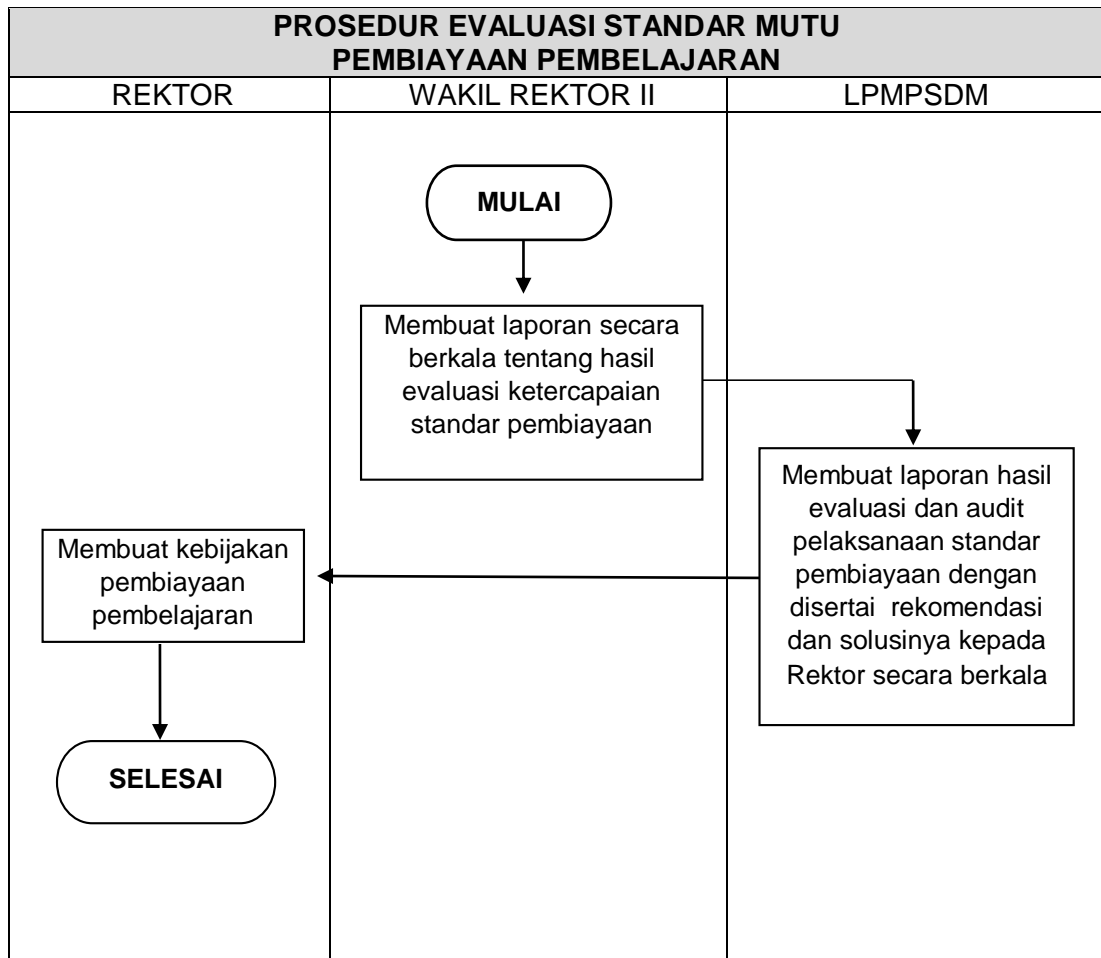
PROSEDUR EVALUASI STANDAR MUTU PEMBIAYAAN PEMBELAJARAN

| REKTOR | WAKIL REKTOR II | LPMPSDM |
|---|---|---|

MULAI

Membuat laporan secara berkala tentang hasil evaluasi ketercapaian standar pembiayaan

Membuat laporan hasil evaluasi dan audit pelaksanaan standar pembiayaan dengan disertai rekomendasi dan solusinya kepada Rektor secara berkala

Membuat kebijakan pembiayaan pembelajaran

SELESAI